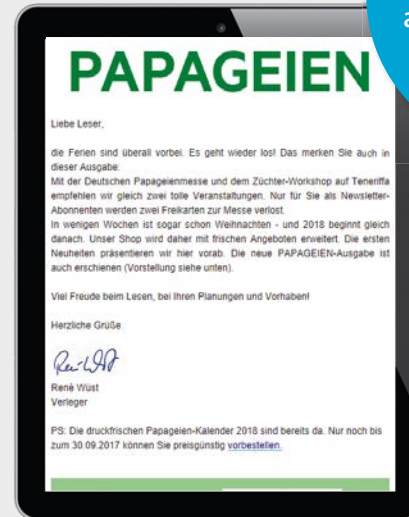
a

PAPAGEIEN

Liebe Leser,

die Ferien sind überall vorbei. Es geht wieder los! Das merken Sie auch in dieser Ausgabe:
Mit der Deutschen Papageienmesse und dem Züchter-Workshop auf Teneriffa empfehlen wir gleich zwei tolle Veranstaltungen. Nur für Sie als Newsletter-Abonnenten werden zwei Freikarten zur Messe verlost.
In wenigen Wochen ist sogar schon Weihnachten - und 2018 beginnt gleich danach. Unser Shop wird daher mit frischen Angeboten erweitert. Die ersten Neuheiten präsentieren wir hier vorab. Die neue PAPAGEIEN-Ausgabe ist auch erschienen (Vorstellung siehe unten).

Viel Freude beim Lesen, bei Ihren Planungen und Vorhaben!

Herzliche Grüße

René Wüst
Verleger

PS: Die druckfrischen Papageien-Kalender 2018 sind bereits da. Nur noch bis zum 30.09.2017 können Sie preisgünstig vorbestellen.